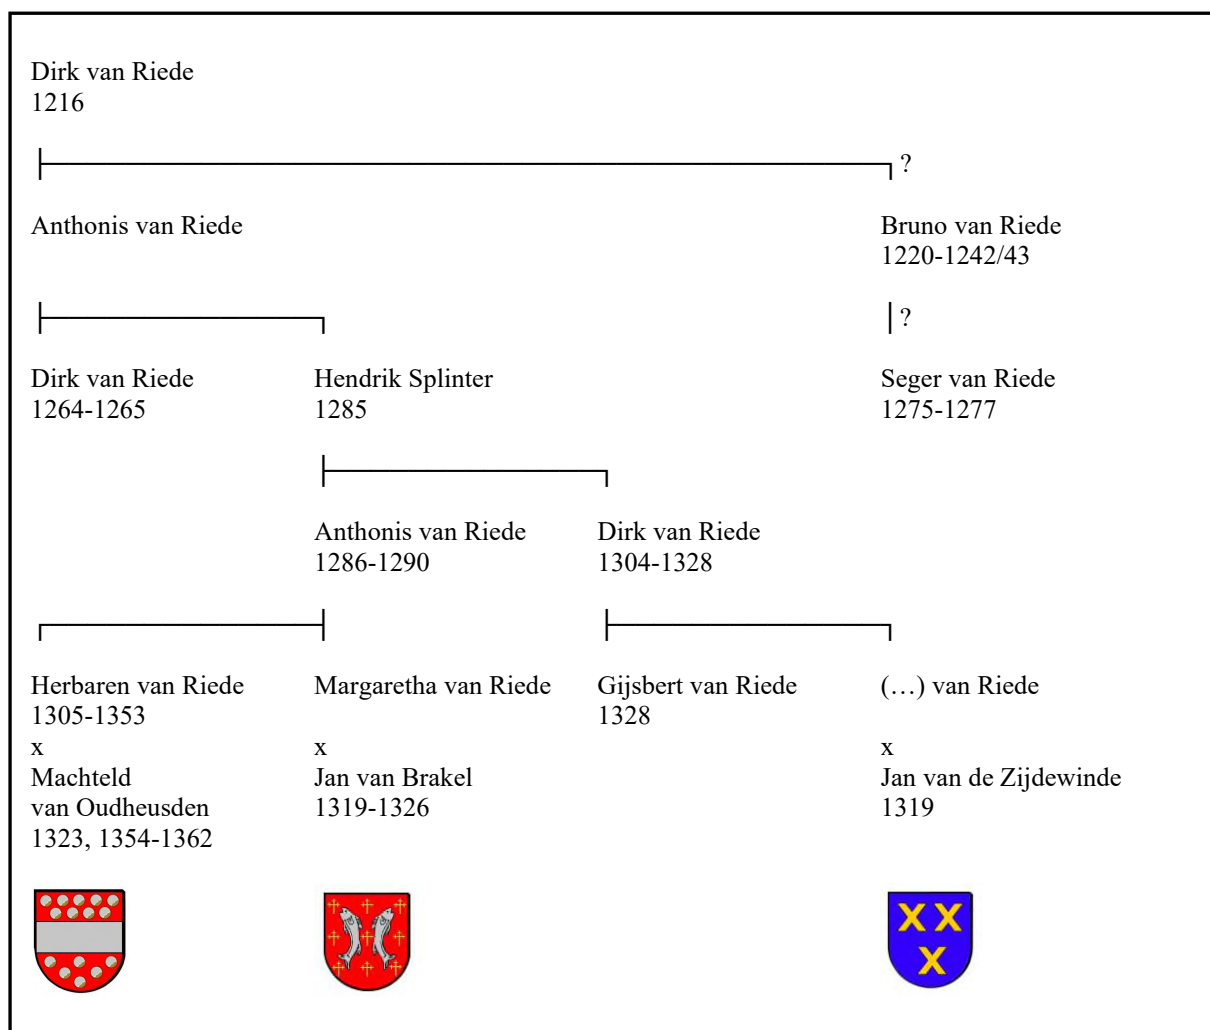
Dirk van Riede
1216

?

Anthonis van Riede

Bruno van Riede
1220-1242/43

?

Dirk van Riede
1264-1265

Hendrik Splinter
1285

Seger van Riede
1275-1277

Anthonis van Riede
1286-1290

Dirk van Riede
1304-1328

Herbaren van Riede
1305-1353
x
Machteld
van Oudheusden
1323, 1354-1362

Margaretha van Riede
x
Jan van Brakel
1319-1326

Gijsbert van Riede
1328

(…) van Riede
x
Jan van de Zijdewinde
1319